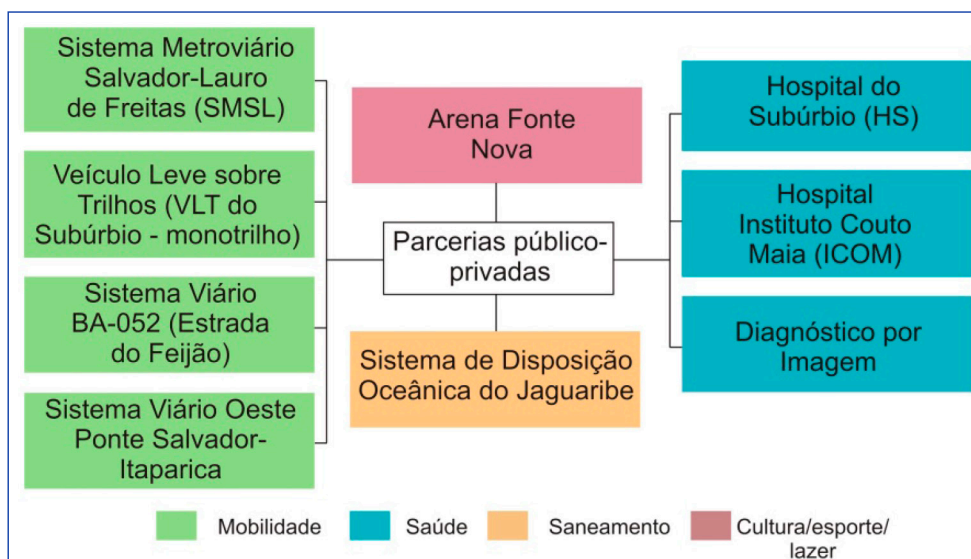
Sistema Metroviário Salvador-Lauro de Freitas (SMSL)

Veículo Leve sobre Trilhos (VLT do Subúrbio - monotrilho)

Sistema Viário BA-052 (Estrada do Feijão)

Sistema Viário Oeste Ponte Salvador-Itaparica

Arena Fonte Nova

Parcerias público-privadas

Sistema de Disposição Oceânica do Jaguaribe

Hospital do Subúrbio (HS)

Hospital Instituto Couto Maia (ICOM)

Diagnóstico por Imagem

Mobilidade Saúde Saneamento Cultura/esporte/lazer